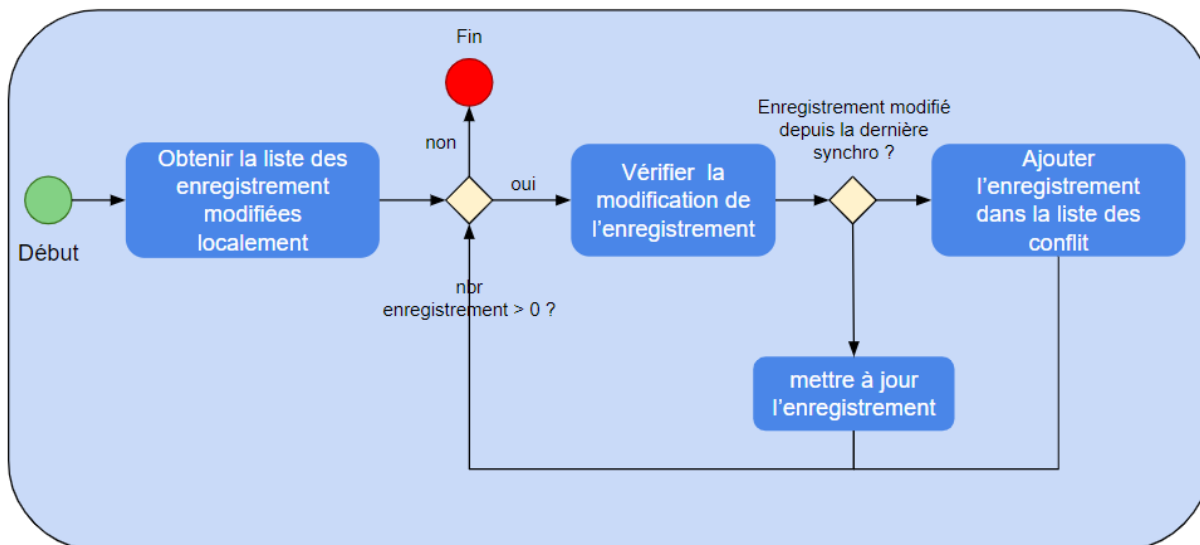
Fin

Début

Obtenir la liste des enregistrement modifiées localement

non

oui

nbr enregistrement > 0 ?

Vérifier la modification de l'enregistrement

Enregistrement modifié depuis la dernière synchro ?

Ajouter l'enregistrement dans la liste des conflit

mettre à jour l'enregistrement